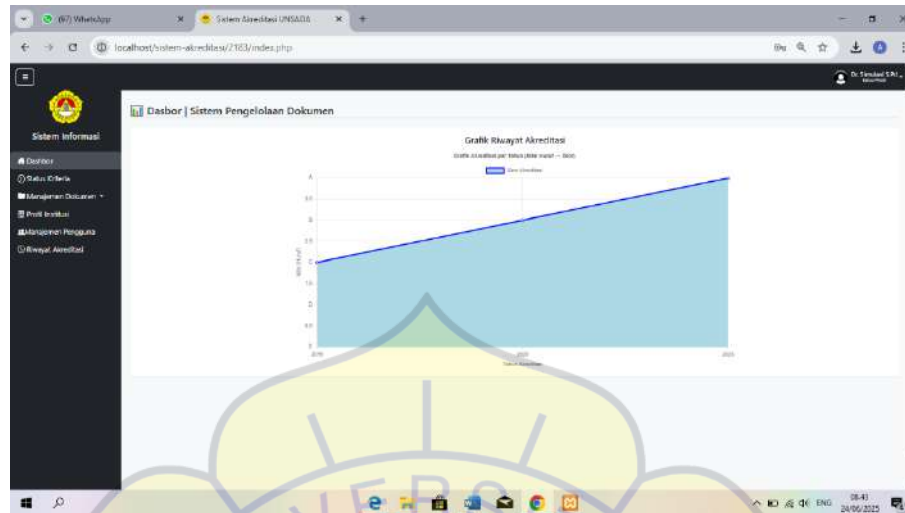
(67) WhatsApp
Sistem Akreditasi UNSADA
localhost/sistem-akreditasi/2183/index.php

Dr. Timulaid S.Pd.,

Sistem Informasi
Dasbor
Status Kriteria
Manajemen Dokumen
Profil Institusi
Manajemen Pengguna
Riwayat Akreditasi

Dasbor | Sistem Pengelolaan Dokumen

Grafik Riwayat Akreditasi
Grafik akreditasi per tahun (Nilai numerik → Skor)
Skor Akreditasi
4
3.5
3
2.5
2
1.5
1
0.5
0
Nilai (Huruf)
2015
2020
2025
Tahun Akreditasi

ENG
08.43
24/06/2025